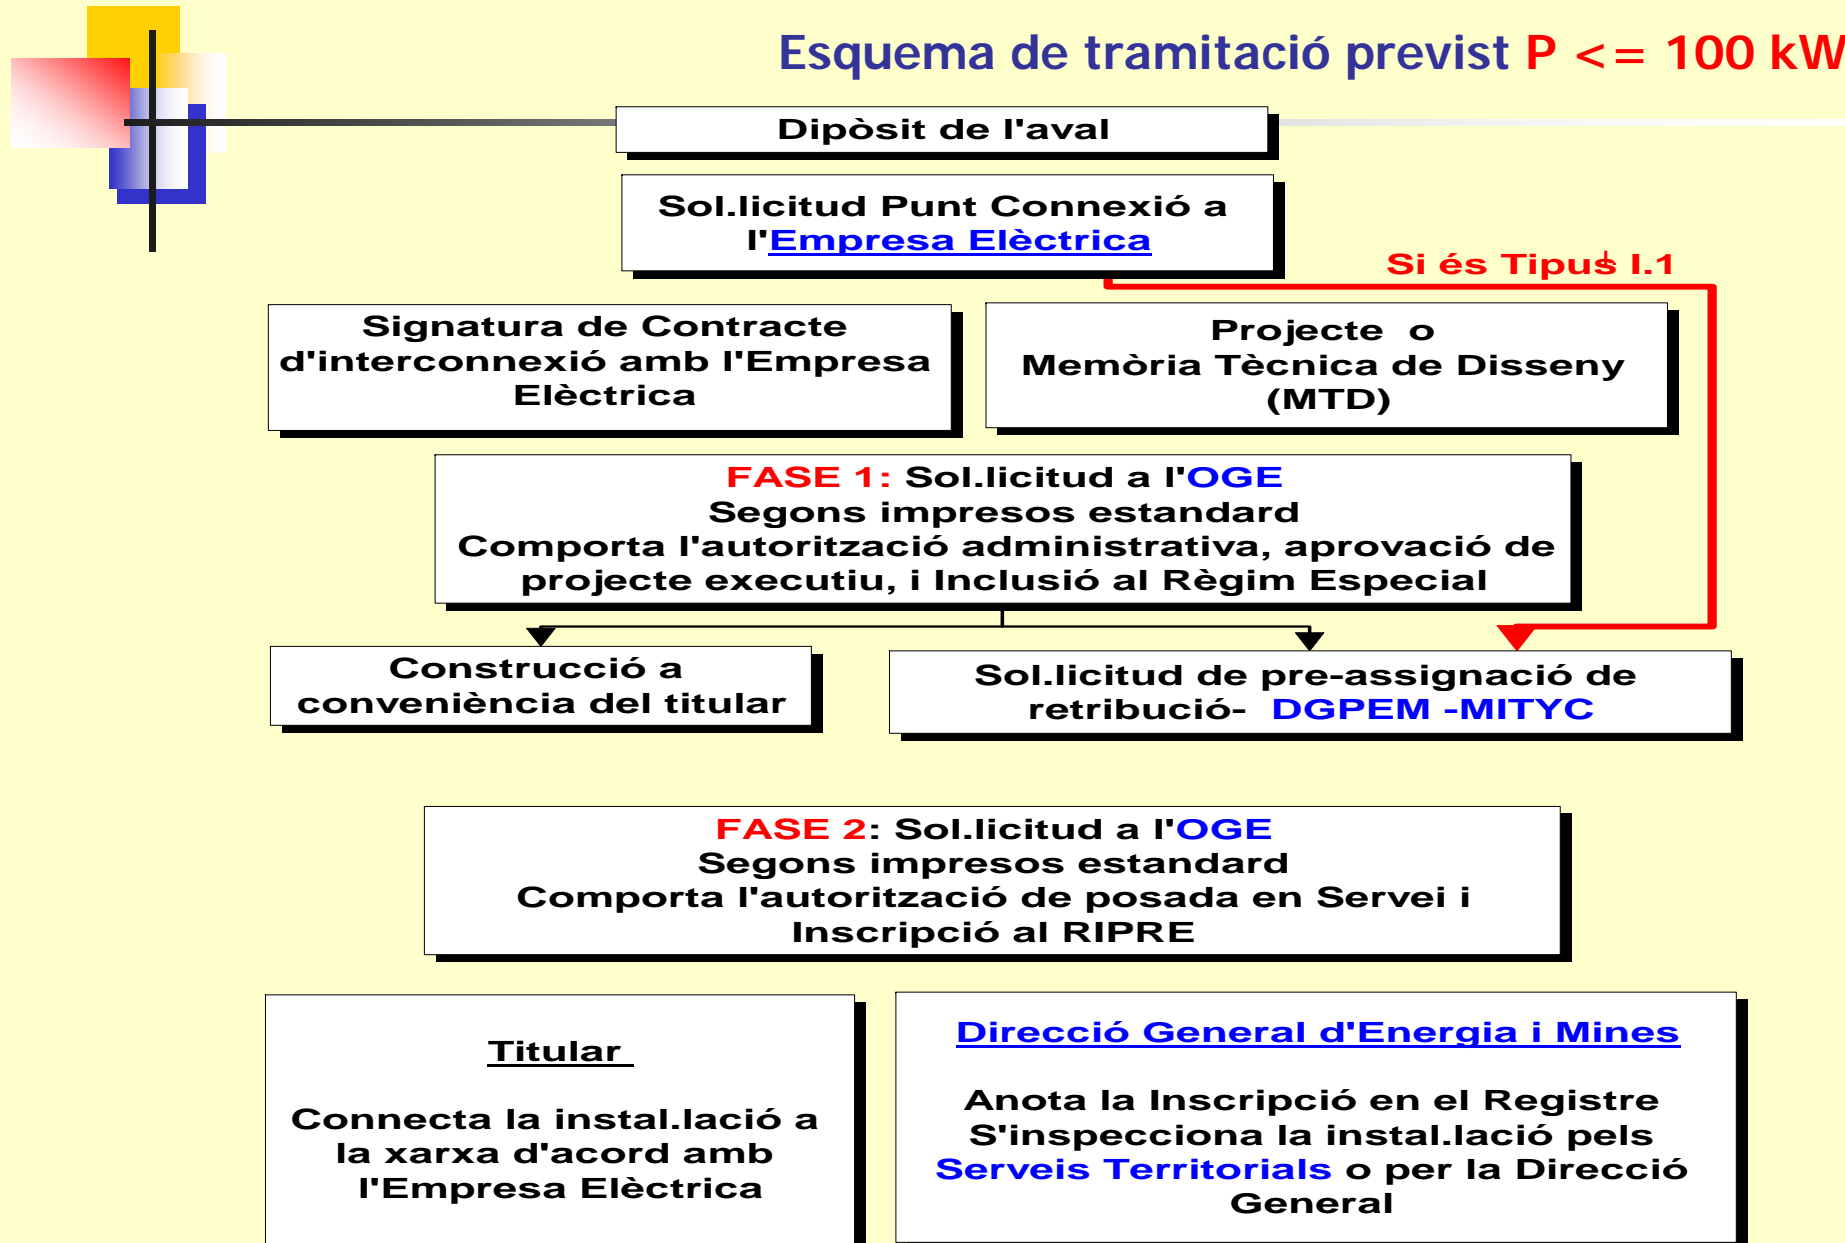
Esquema de tramitació previst P <= 100 kW

Dipòsit de l'aval

Sol.licitud Punt Connexió a l'Empresa Elèctrica

Si és Tipus I.1

Signatura de Contracte d'interconnexió amb l'Empresa Elèctrica

Projecte o Memòria Tècnica de Disseny (MTD)

FASE 1: Sol.licitud a l'OGE
Segons impresos estandard
Comporta l'autorització administrativa, aprovació de projecte executiu, i Inclusió al Règim Especial

Construcció a conveniència del titular

Sol.licitud de pre-assignació de retribució- DGPEM -MITYC

FASE 2: Sol.licitud a l'OGE
Segons impresos estandard
Comporta l'autorització de posada en Servei i Inscripció al RIPRE

Titular

Connecta la instal.lació a la xarxa d'acord amb l'Empresa Elèctrica

Direcció General d'Energia i Mines

Anota la Inscripció en el Registre
S'inspecciona la instal.lació pels Serveis Territorials o per la Direcció General